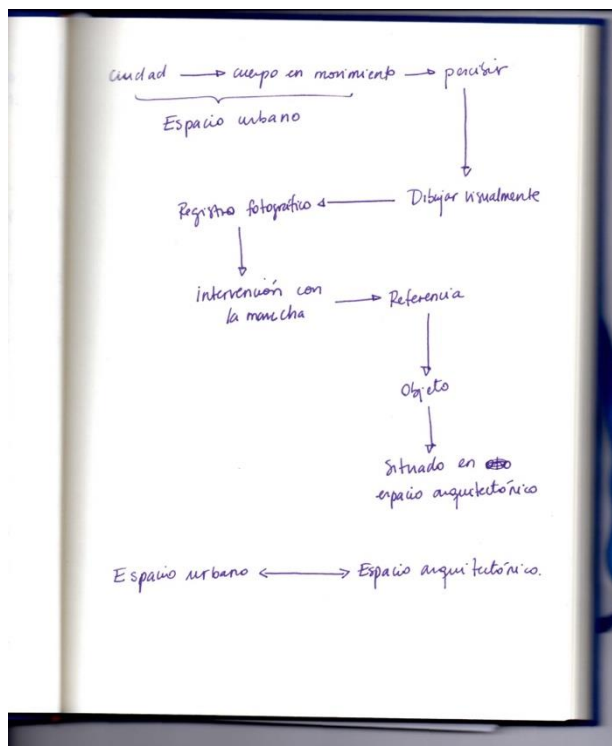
ciudad → cuerpo en movimiento → percibir

Espacio urbano

Dibujar visualmente

Registro fotografico ←

intervención con la mancha → Referencia

Objeto

Situado en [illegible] espacio arquitectónico

Espacio urbano ⟷ Espacio arquitectónico.